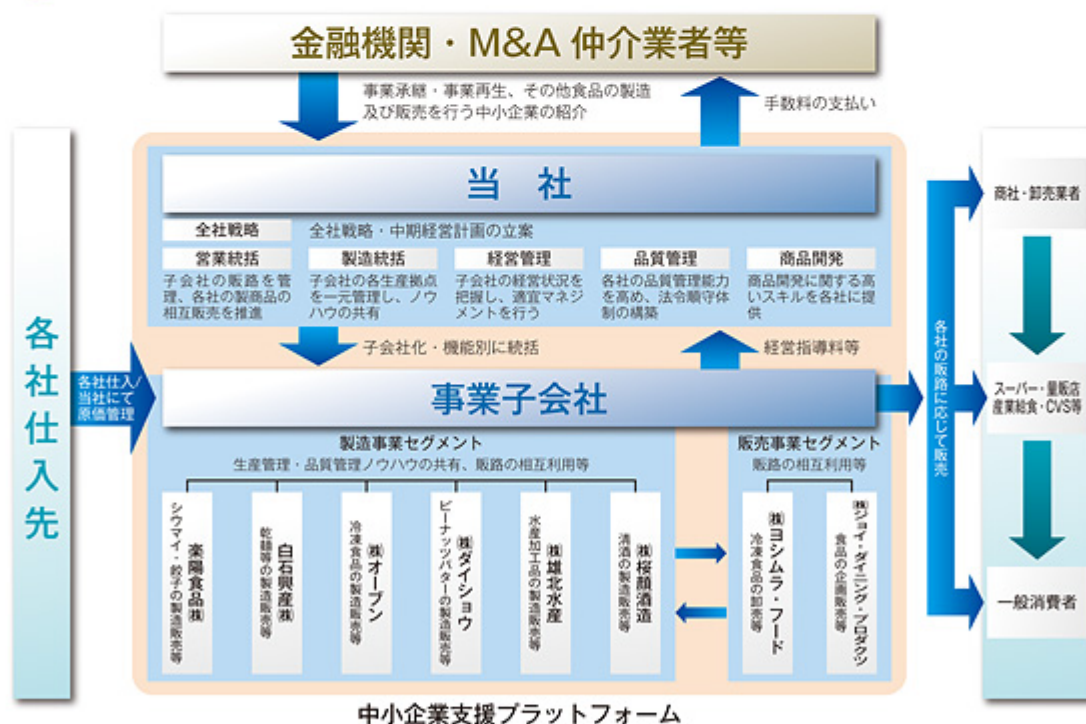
金融機関・M&A 仲介業者等

事業承継・事業再生、その他食品の製造及び販売を行う中小企業の紹介

手数料の支払い

各社仕入先

各社仕入/当社にて原価管理

当　社

全社戦略　全社戦略・中期経営計画の立案

営業統括
子会社の販路を管理、各社の製商品の相互販売を推進

製造統括
子会社の各生産拠点を一元管理し、ノウハウの共有

経営管理
子会社の経営状況を把握し、適宜マネジメントを行う

品質管理
各社の品質管理能力を高め、法令順守体制の構築

商品開発
商品開発に関する高いスキルを各社に提供

子会社化・機能別に統括

経営指導料等

事業子会社

製造事業セグメント
生産管理・品質管理ノウハウの共有、販路の相互利用等

楽陽食品㈱ シウマイ・餃子の製造販売等

白石興産㈱ 乾麺等の製造販売等

㈱オーブン 冷凍食品の製造販売等

㈱ダイショウ ピーナッツバターの製造販売等

㈱雄北水産 水産加工品の製造販売等

㈱桜顔酒造 清酒の製造販売等

販売事業セグメント
販路の相互利用等

㈱ヨシムラ・フード 冷凍食品の卸売等

㈱ジョイ・ダイニング・プロダクツ 食品の企画販売等

各社の販路に応じて販売

商社・卸売業者

スーパー・量販店 産業給食・CVS等

一般消費者

中小企業支援プラットフォーム